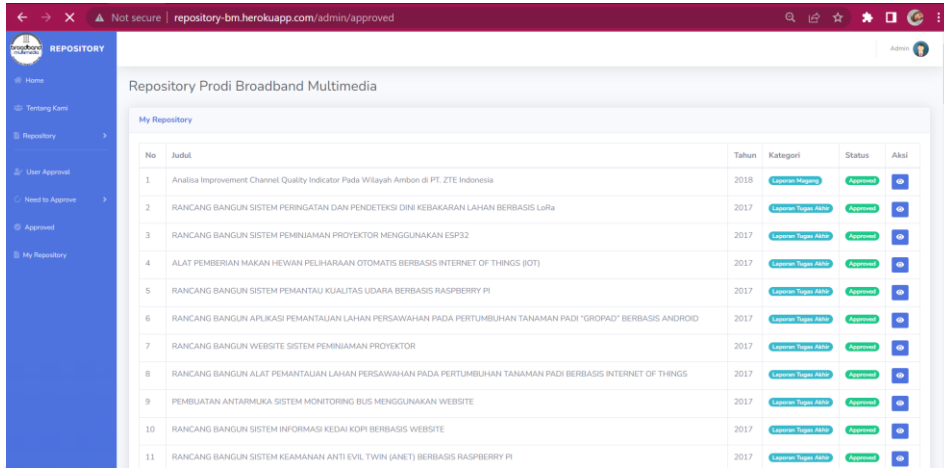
Not secure | repository-bm.herokuapp.com/admin/approved

broadband multimedia REPOSITORY

Home
Tentang Kami
Repository
User Approval
Need to Approve
Approved
My Repository

Admin

Repository Prodi Broadband Multimedia

My Repository

| No | Judul | Tahun | Kategori | Status | Aksi |
|---|---|---|---|---|---|
| 1 | Analisa Improvement Channel Quality Indicator Pada Wilayah Ambon di PT. ZTE Indonesia | 2018 | Laporan Magang | Approved | |
| 2 | RANCANG BANGUN SISTEM PERINGATAN DAN PENDETEKSI DINI KEBAKARAN LAHAN BERBASIS LoRa | 2017 | Laporan Tugas Akhir | Approved | |
| 3 | RANCANG BANGUN SISTEM PEMINJAMAN PROYEKTOR MENGGUNAKAN ESP32 | 2017 | Laporan Tugas Akhir | Approved | |
| 4 | ALAT PEMBERIAN MAKAN HEWAN PELIHARAAN OTOMATIS BERBASIS INTERNET OF THINGS (IOT) | 2017 | Laporan Tugas Akhir | Approved | |
| 5 | RANCANG BANGUN SISTEM PEMANTAU KUALITAS UDARA BERBASIS RASPBERRY PI | 2017 | Laporan Tugas Akhir | Approved | |
| 6 | RANCANG BANGUN APLIKASI PEMANTAUAN LAHAN PERSAWAHAN PADA PERTUMBUHAN TANAMAN PADI "GROPAD" BERBASIS ANDROID | 2017 | Laporan Tugas Akhir | Approved | |
| 7 | RANCANG BANGUN WEBSITE SISTEM PEMINJAMAN PROYEKTOR | 2017 | Laporan Tugas Akhir | Approved | |
| 8 | RANCANG BANGUN ALAT PEMANTAUAN LAHAN PERSAWAHAN PADA PERTUMBUHAN TANAMAN PADI BERBASIS INTERNET OF THINGS | 2017 | Laporan Tugas Akhir | Approved | |
| 9 | PEMBUATAN ANTARMUKA SISTEM MONITORING BUS MENGGUNAKAN WEBSITE | 2017 | Laporan Tugas Akhir | Approved | |
| 10 | RANCANG BANGUN SISTEM INFORMASI KEDAI KOPI BERBASIS WEBSITE | 2017 | Laporan Tugas Akhir | Approved | |
| 11 | RANCANG BANGUN SISTEM KEAMANAN ANTI EVIL TWIN (ANET) BERBASIS RASPBERRY PI | 2017 | Laporan Tugas Akhir | Approved | |